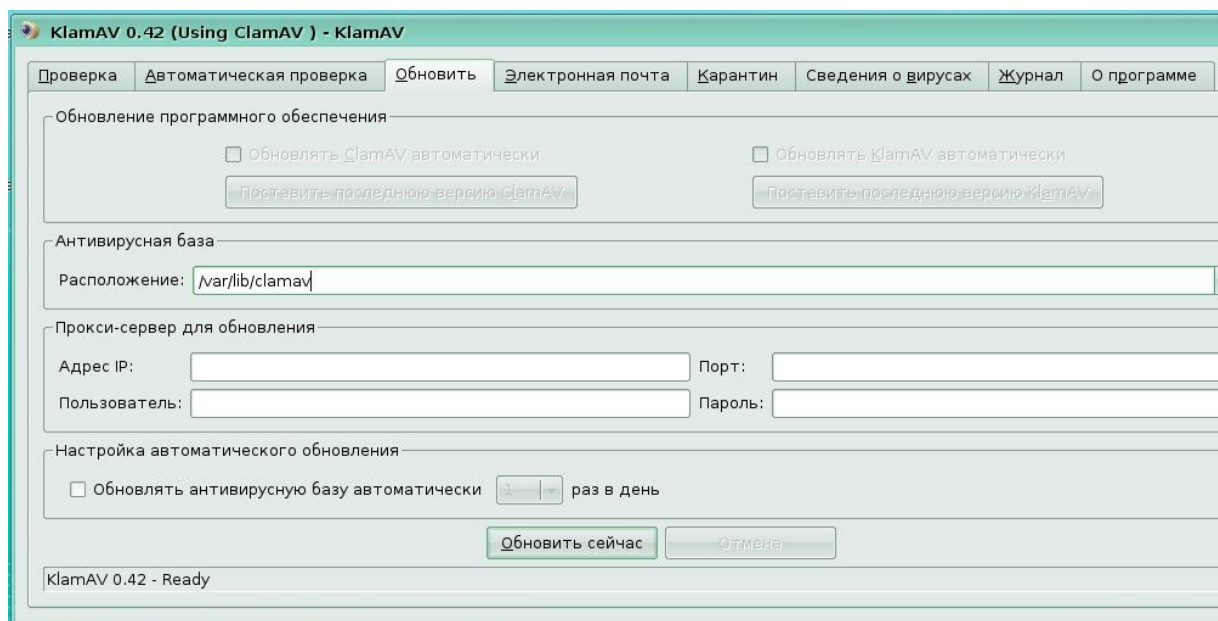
KlamAV 0.42 (Using ClamAV ) - KlamAV

Проверка | Автоматическая проверка | Обновить | Электронная почта | Карантин | Сведения о вирусах | Журнал | О программе

Обновление программного обеспечения

Обновлять ClamAV автоматически

Обновлять KlamAV автоматически

Поставить последнюю версию ClamAV

Поставить последнюю версию KlamAV

Антивирусная база

Расположение: /var/lib/clamav

Прокси-сервер для обновления

Адрес IP:

Порт:

Пользователь:

Пароль:

Настройка автоматического обновления

Обновлять антивирусную базу автоматически 1 раз в день

Обновить сейчас

Отмена

KlamAV 0.42 - Ready